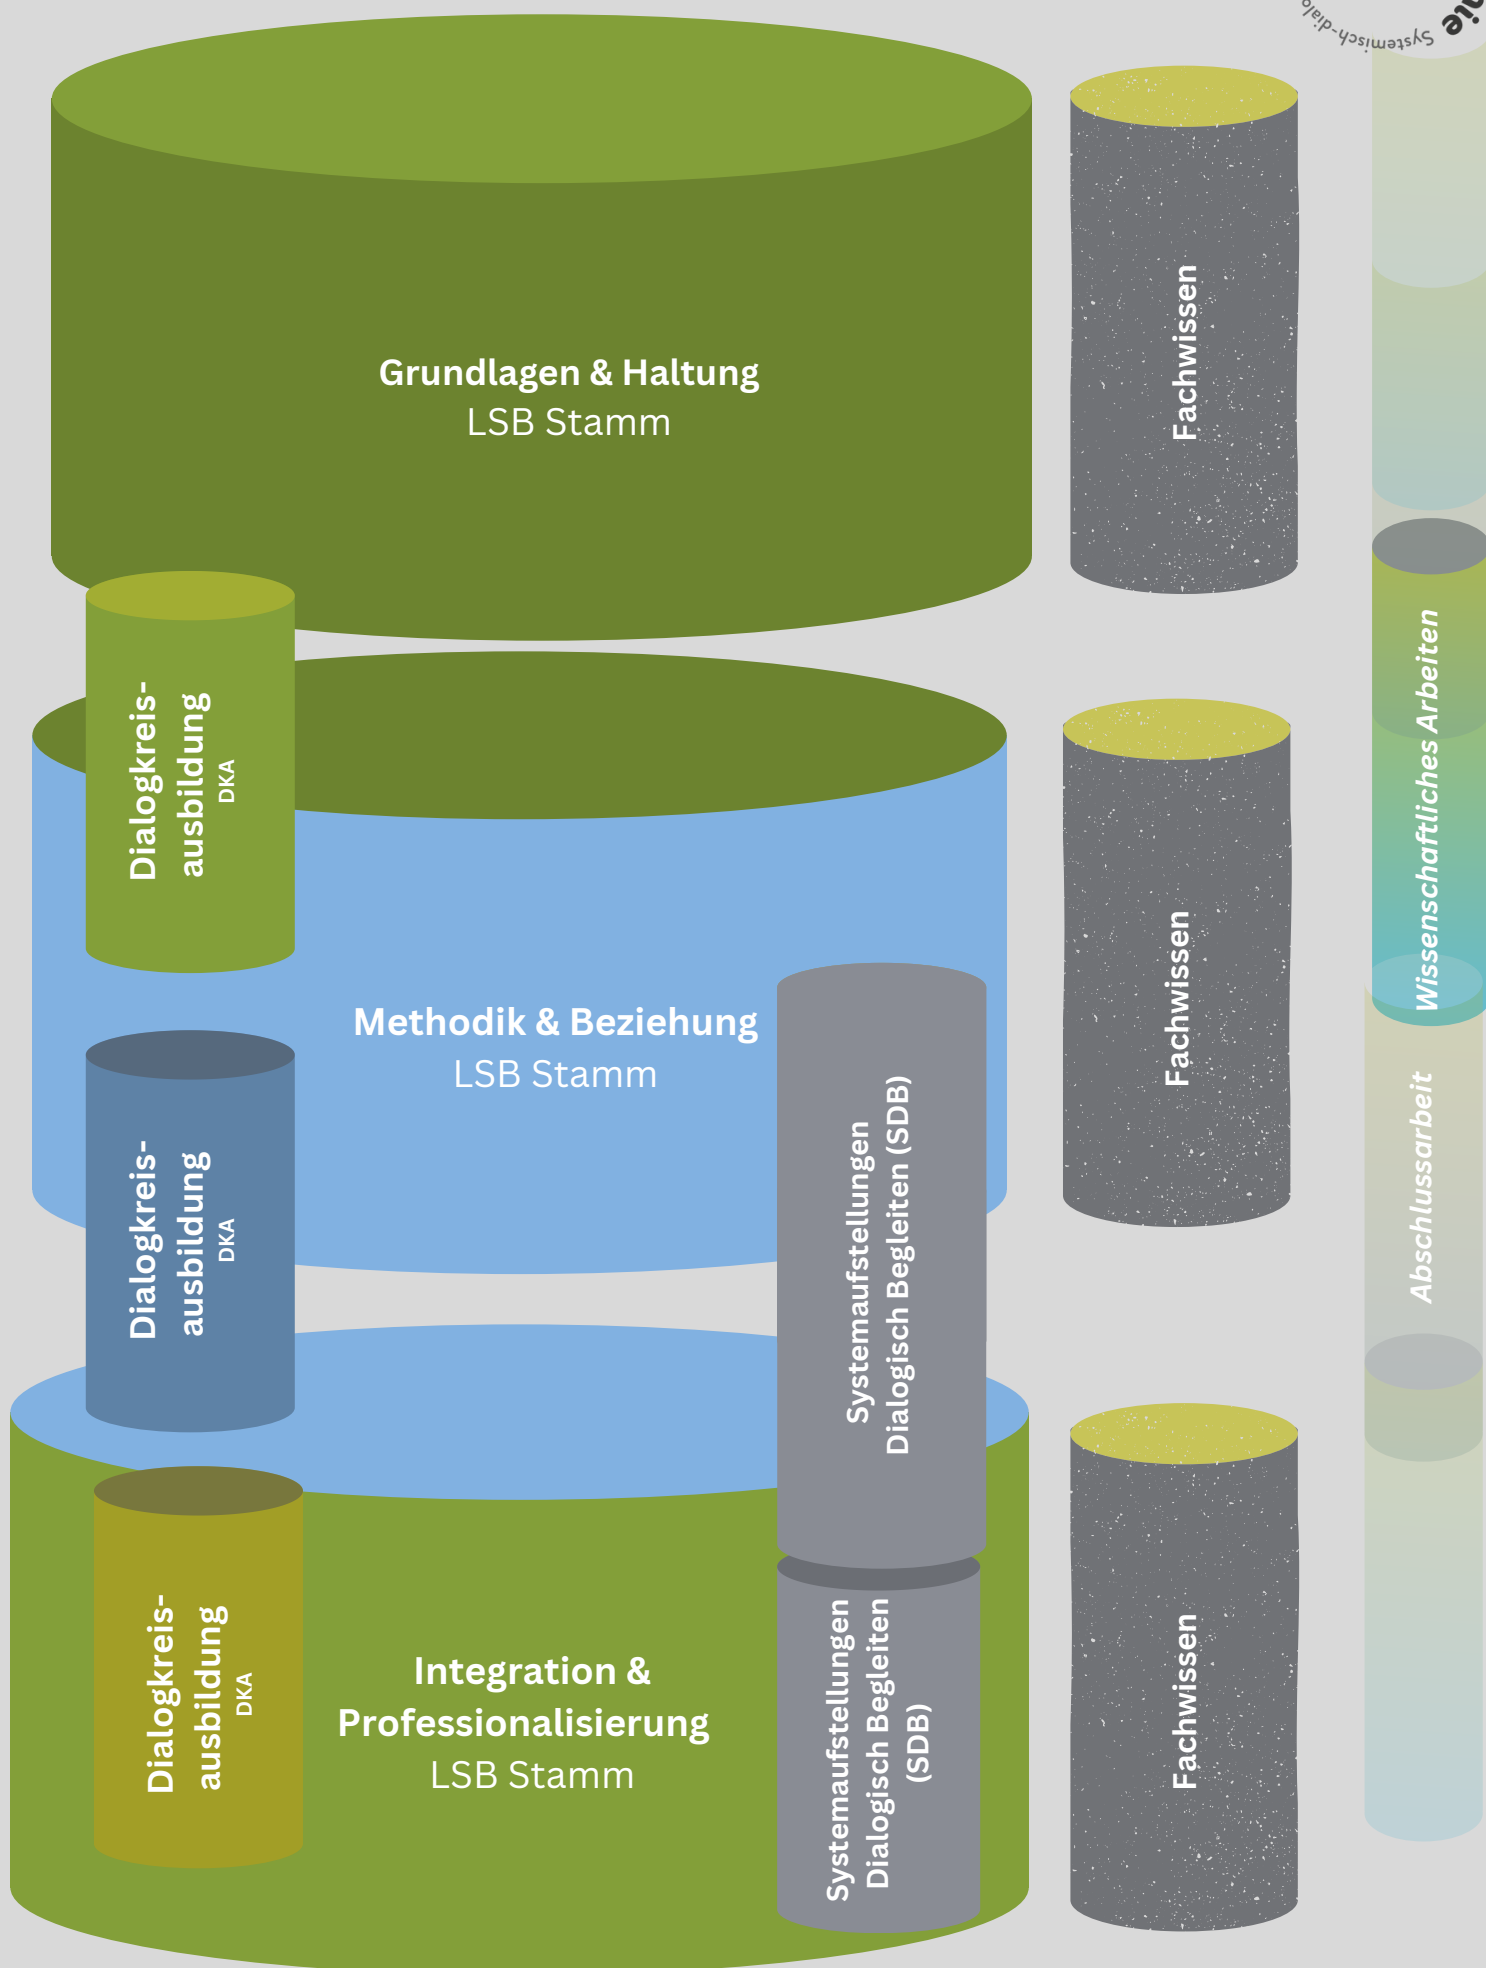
Systemisch-dialo

Grundlagen & Haltung
LSB Stamm

Fachwissen

Dialogkreisausbildung
DKA

Methodik & Beziehung
LSB Stamm

Fachwissen

Wissenschaftliches Arbeiten

Systemaufstellungen
Dialogisch Begleiten (SDB)

Abschlussarbeit

Dialogkreisausbildung
DKA

Dialogkreisausbildung
DKA

Integration &
Professionalisierung
LSB Stamm

Systemaufstellungen
Dialogisch Begleiten
(SDB)

Fachwissen